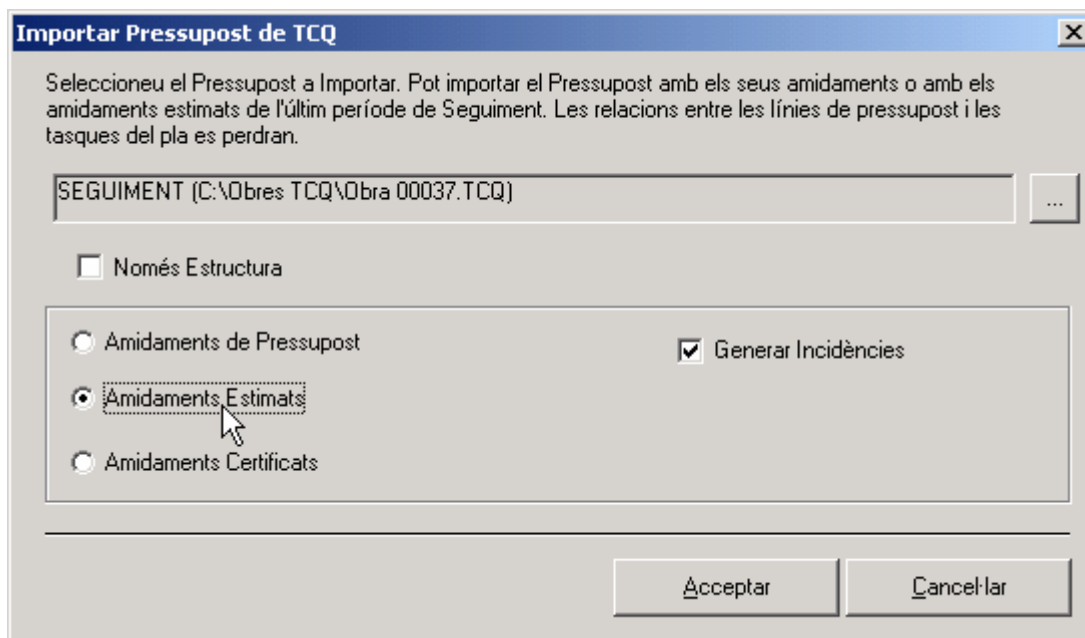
Importar Pressupost de TCQ

Seleccioneu el Pressupost a Importar. Pot importar el Pressupost amb els seus amidaments o amb els amidaments estimats de l'últim període de Seguiment. Les relacions entre les línies de pressupost i les tasques del pla es perdran.

SEGUIMENT (C:\Obres TCQ\Obra 00037.TCQ)

...

Només Estructura

Amidaments de Pressupost

Amidaments Estimats

Amidaments Certificats

Generar Incidències

Acceptar

Cancel·lar